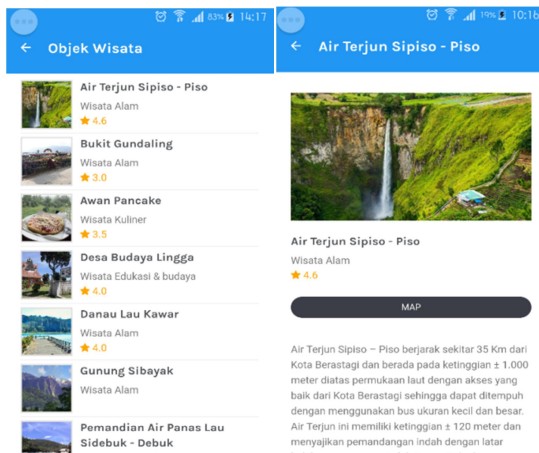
83% 14:17

Objek Wisata

Air Terjun Sipiso - Piso
Wisata Alam
★ 4.6

Bukit Gundaling
Wisata Alam
★ 3.0

Awan Pancake
Wisata Kuliner
★ 3.5

Desa Budaya Lingga
Wisata Edukasi & budaya
★ 4.0

Danau Lau Kawar
Wisata Alam
★ 4.0

Gunung Sibayak
Wisata Alam

Pemandian Air Panas Lau Sidebuk - Debuk

19% 10:16

Air Terjun Sipiso - Piso

Air Terjun Sipiso - Piso
Wisata Alam
★ 4.6

MAP

Air Terjun Sipiso – Piso berjarak sekitar 35 Km dari Kota Berastagi dan berada pada ketinggian ± 1.000 meter diatas permukaan laut dengan akses yang baik dari Kota Berastagi sehingga dapat ditempuh dengan menggunakan bus ukuran kecil dan besar. Air Terjun ini memiliki ketinggian ± 120 meter dan menyajikan pemandangan indah dengan latar